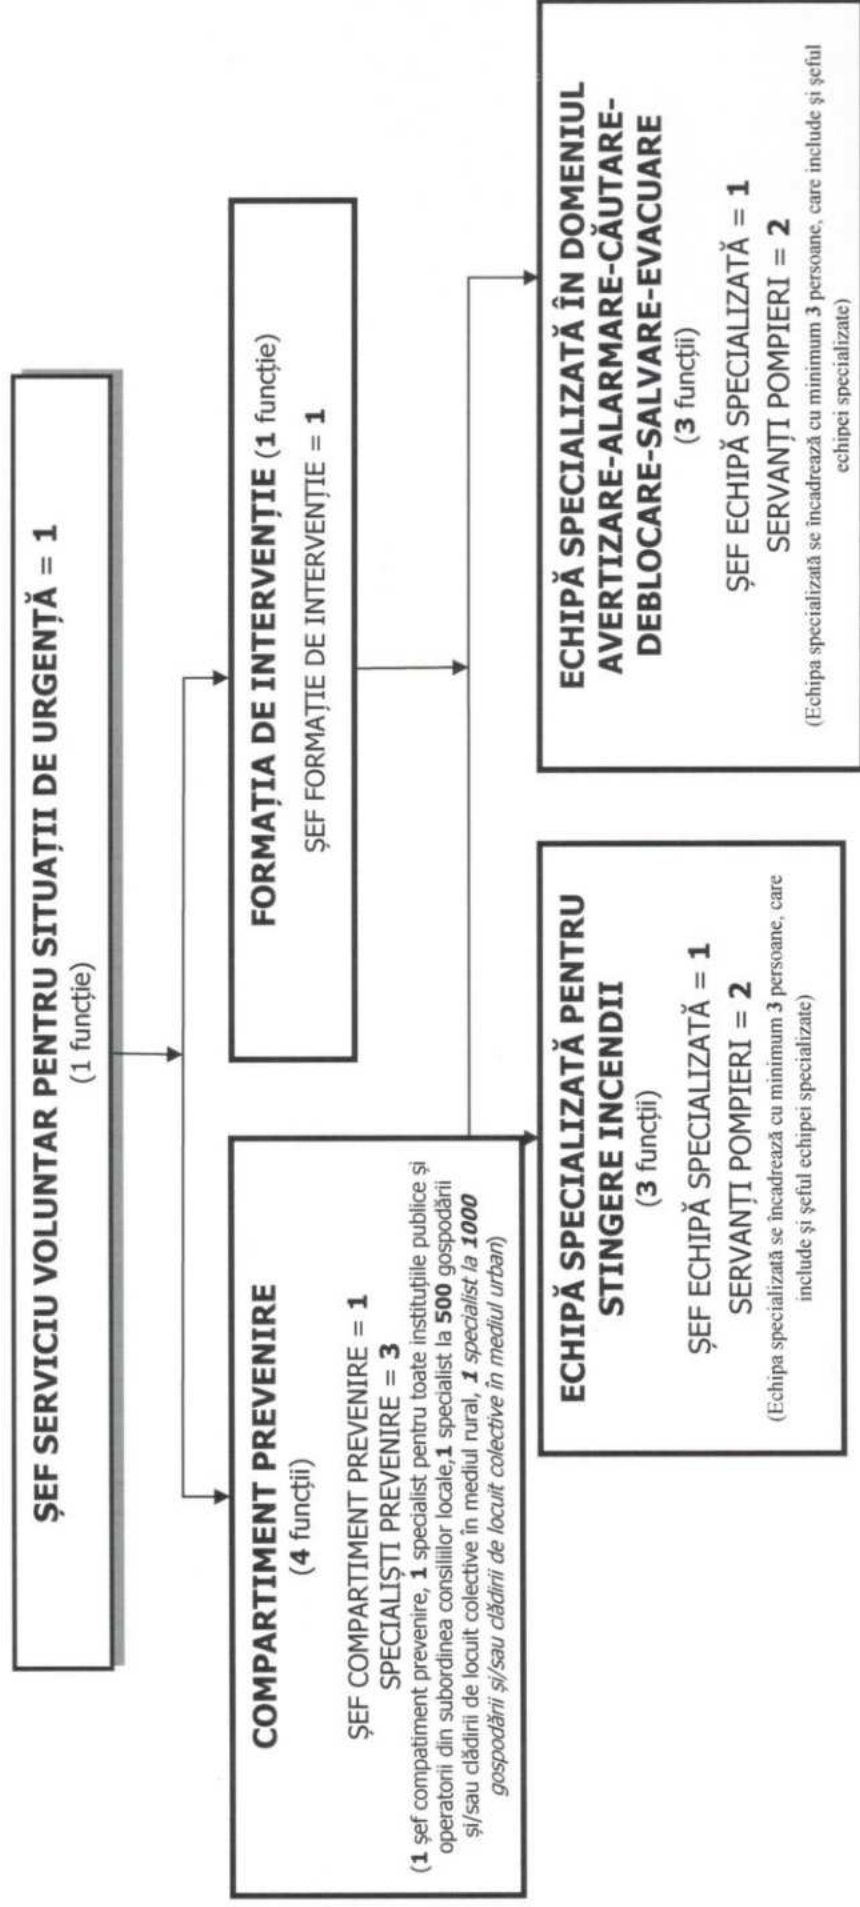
ȘEF SERVICIU VOLUNTAR PENTRU SITUAȚII DE URGENȚĂ = 1
(1 funcție)

COMPARTIMENT PREVENIRE
(4 funcții)

ȘEF COMPARTIMENT PREVENIRE = 1
SPECIALIȘTI PREVENIRE = 3
(1 șef compatiment prevenire, 1 specialist pentru toate instituțiile publice și operatorii din subordinea consiliilor locale,1 specialist la 500 gospodării și/sau clădirii de locuit colective în mediul rural, 1 specialist la 1000 gospodării și/sau clădirii de locuit colective în mediul urban)

FORMAȚIA DE INTERVENȚIE (1 funcție)
ȘEF FORMAȚIE DE INTERVENȚIE = 1

ECHIPĂ SPECIALIZATĂ PENTRU STINGERE INCENDII
(3 funcții)

ȘEF ECHIPĂ SPECIALIZATĂ = 1
SERVANȚI POMPIERI = 2
(Echipa specializată se încadrează cu minimum 3 persoane, care include și șeful echipei specializate)

ECHIPĂ SPECIALIZATĂ ÎN DOMENIUL AVERTIZARE-ALARMARE-CĂUTARE-DEBLOCARE-SALVARE-EVACUARE
(3 funcții)

ȘEF ECHIPĂ SPECIALIZATĂ = 1
SERVANȚI POMPIERI = 2
(Echipa specializată se încadrează cu minimum 3 persoane, care include și șeful echipei specializate)